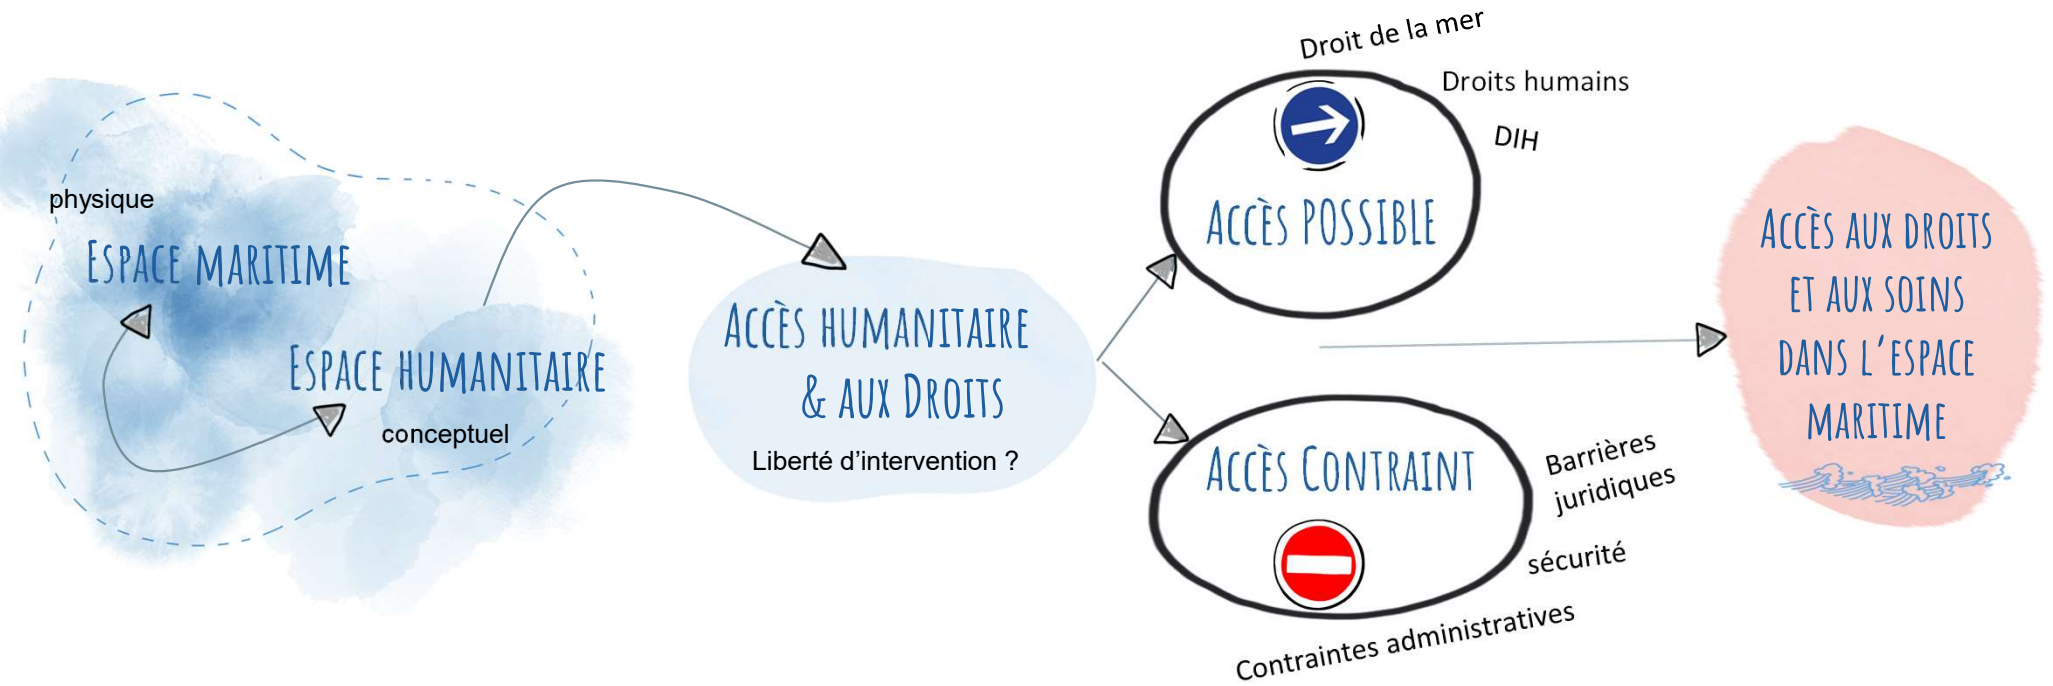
physique

Espace maritime

Espace humanitaire

conceptuel

Accès humanitaire & aux Droits

Liberté d'intervention ?

Droit de la mer

Droits humains

DIH

Accès possible

Accès Contraint

Barrières juridiques

sécurité

Contraintes administratives

Accès aux droits et aux soins dans l'espace maritime